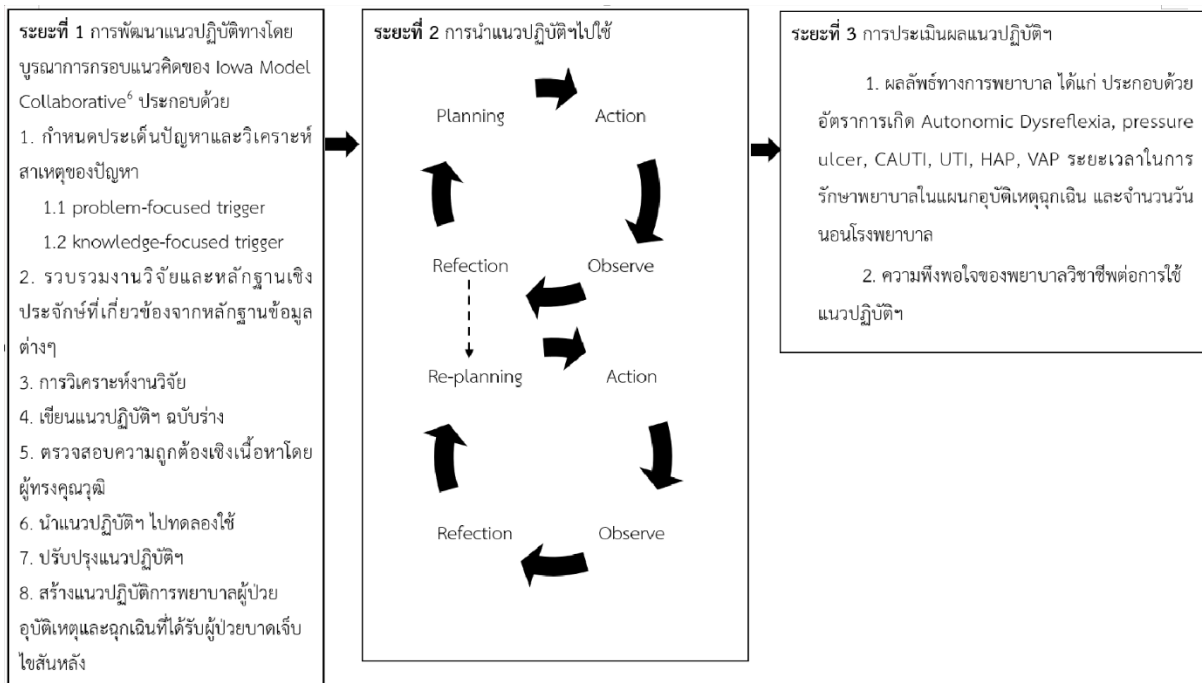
**ระยะที่ 1** การพัฒนาแนวปฏิบัติทางโดยบูรณาการกรอบแนวคิดของ Iowa Model Collaborative$^{6}$ ประกอบด้วย

1. กำหนดประเด็นปัญหาและวิเคราะห์สาเหตุของปัญหา

1.1 problem-focused trigger

1.2 knowledge-focused trigger

2. รวบรวมงานวิจัยและหลักฐานเชิงประจักษ์ที่เกี่ยวข้องจากหลักฐานข้อมูลต่างๆ

3. การวิเคราะห์งานวิจัย

4. เขียนแนวปฏิบัติฯ ฉบับร่าง

5. ตรวจสอบความถูกต้องเชิงเนื้อหาโดยผู้ทรงคุณวุฒิ

6. นำแนวปฏิบัติฯ ไปทดลองใช้

7. ปรับปรุงแนวปฏิบัติฯ

8. สร้างแนวปฏิบัติการพยาบาลผู้ป่วยอุบัติเหตุและฉุกเฉินที่ได้รับผู้ป่วยบาดเจ็บไขสันหลัง

**ระยะที่ 2** การนำแนวปฏิบัติฯไปใช้

Planning

Action

Observe

Refection

Re-planning

Action

Observe

Refection

**ระยะที่ 3** การประเมินผลแนวปฏิบัติฯ

1. ผลลัพธ์ทางการพยาบาล ได้แก่ ประกอบด้วยอัตราการเกิด Autonomic Dysreflexia, pressure ulcer, CAUTI, UTI, HAP, VAP ระยะเวลาในการรักษาพยาบาลในแผนกอุบัติเหตุฉุกเฉิน และจำนวนวันนอนโรงพยาบาล

2. ความพึงพอใจของพยาบาลวิชาชีพต่อการใช้แนวปฏิบัติฯ